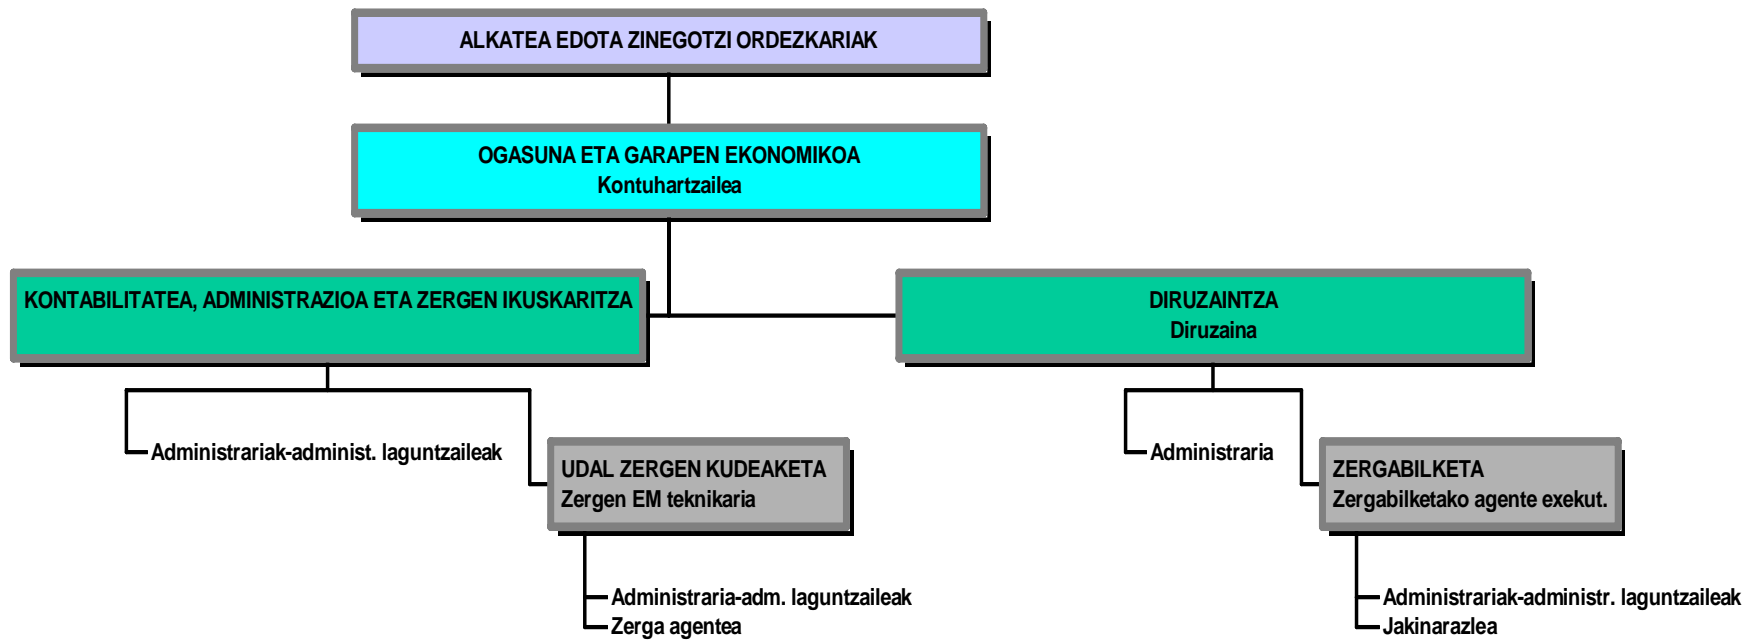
ALKATEA EDOTA ZINEGOTZI ORDEZKARIAK

OGASUNA ETA GARAPEN EKONOMIKOA
Kontuhartzailea

KONTABILITATEA, ADMINISTRAZIOA ETA ZERGEN IKUSKARITZA

Administrariak-administ. laguntzaileak

UDAL ZERGEN KUDEAKETA
Zergen EM teknikaria

Administraria-adm. laguntzaileak
Zerga agentea

DIRUZAINTZA
Diruzaina

Administraria

ZERGABILKETA
Zergabilketako agente exekut.

Administrariak-administr. laguntzaileak
Jakinarazlea